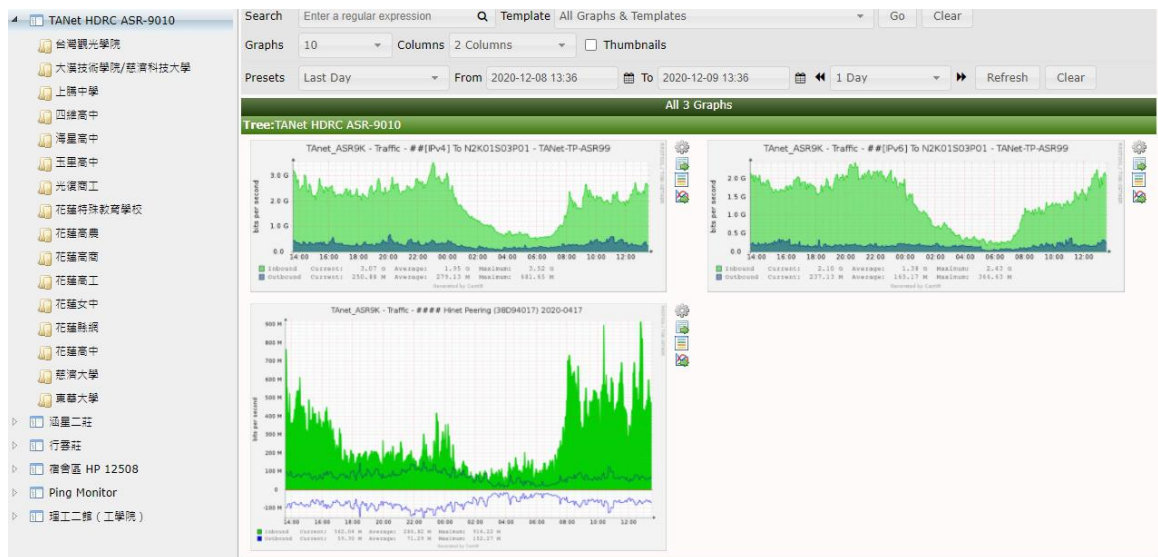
TANet HDRC ASR-9010
台灣觀光學院
大漢技術學院/慈濟科技大學
上騰中學
四維高中
海星高中
玉里高中
光復商工
花蓮特殊教育學校
花蓮高農
花蓮高商
花蓮高工
花蓮女中
花蓮縣網
花蓮高中
慈濟大學
東華大學
涵星二莊
行善莊
宿舍區 HP 12508
Ping Monitor
理工二館（工學院）

Search Enter a regular expression Template All Graphs & Templates Go Clear
Graphs 10 Columns 2 Columns Thumbnails
Presets Last Day From 2020-12-08 13:36 To 2020-12-09 13:36 1 Day Refresh Clear

All 3 Graphs
Tree:TANet HDRC ASR-9010

TAnet_ASR9K - Traffic - ##[IPv4] To N2K01S03P01 - TANet-TP-ASR99
bits per second
3.0 G
2.0 G
1.0 G
0.0
14:00 16:00 18:00 20:00 22:00 00:00 02:00 04:00 06:00 08:00 10:00 12:00
Inbound Current: 3.07 G Average: 1.95 G Maximum: 3.52 G
Outbound Current: 250.88 M Average: 279.13 M Maximum: 381.93 M

TAnet_ASR9K - Traffic - ##[IPv6] To N2K01S03P01 - TANet-TP-ASR99
bits per second
2.0 G
1.5 G
1.0 G
0.5 G
0.0
14:00 16:00 18:00 20:00 22:00 00:00 02:00 04:00 06:00 08:00 10:00 12:00
Inbound Current: 2.10 G Average: 1.38 G Maximum: 2.43 G
Outbound Current: 237.13 M Average: 163.17 M Maximum: 365.83 M

TAnet_ASR9K - Traffic - #### Hinet Peering (38D94017) 2020-0417
bits per second
900 M
800 M
700 M
600 M
500 M
400 M
300 M
200 M
100 M
0
-100 M
14:00 16:00 18:00 20:00 22:00 00:00 02:00 04:00 06:00 08:00 10:00 12:00
Inbound Current: 362.04 M Average: 280.82 M Maximum: 916.33 M
Outbound Current: 59.55 M Average: 71.29 M Maximum: 152.27 M